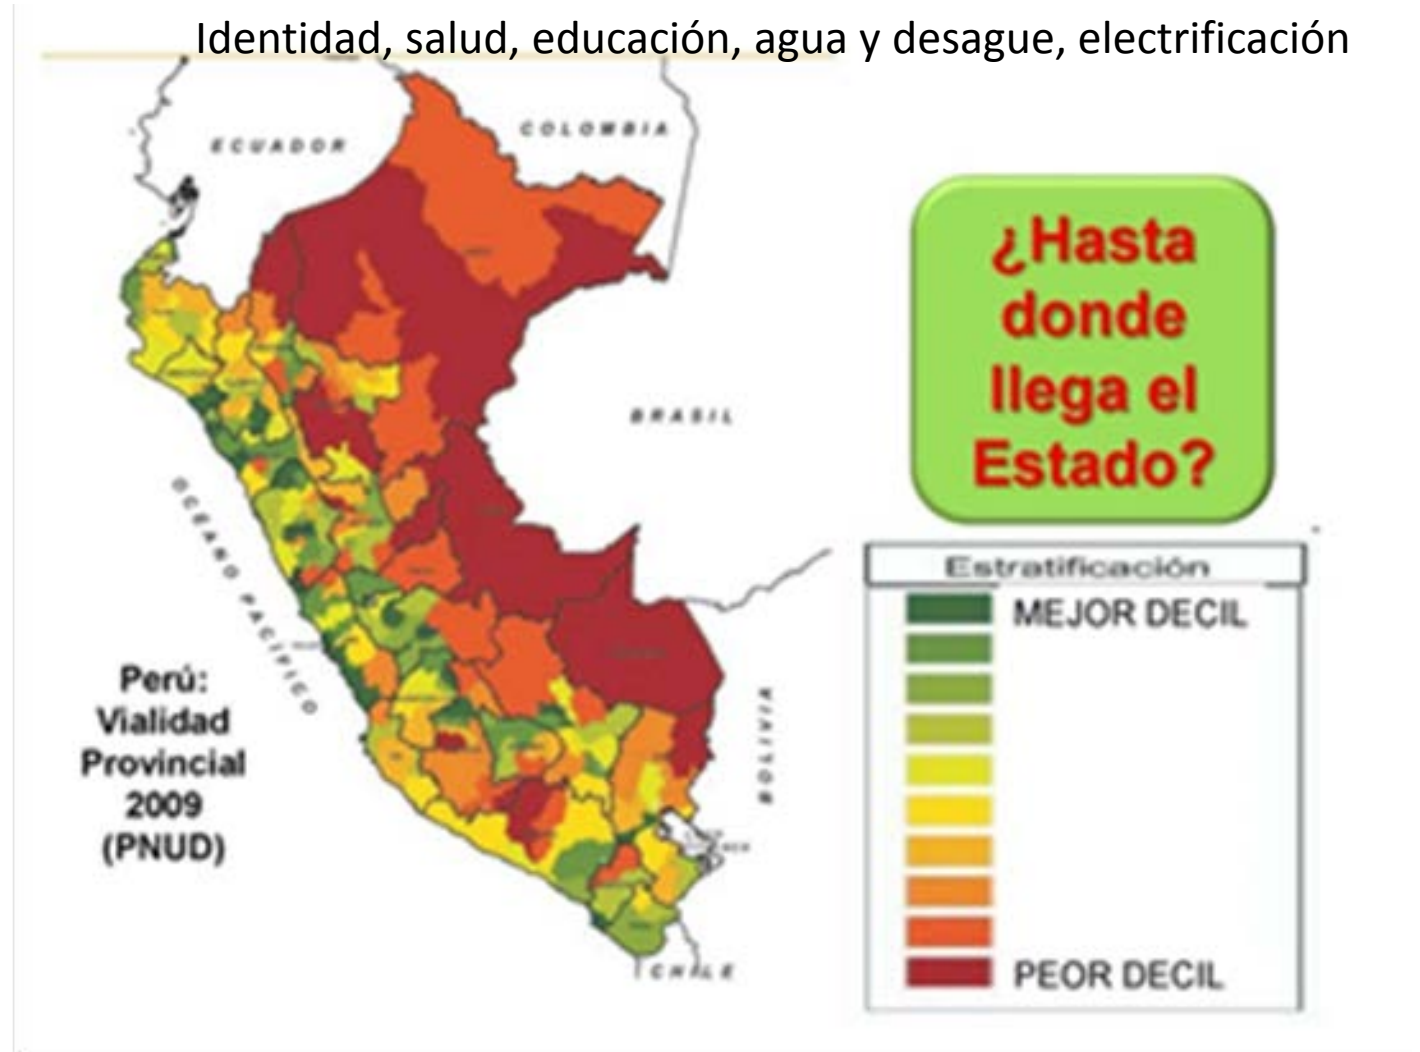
Identidad, salud, educación, agua y desague, electrificación

ECUADOR

COLOMBIA

BRASIL

OCEANO PACIFICO

BOLIVIA

CHILE

¿Hasta donde llega el Estado?

Perú: Vialidad Provincial 2009 (PNUD)

Estratificación

MEJOR DECIL

PEOR DECIL